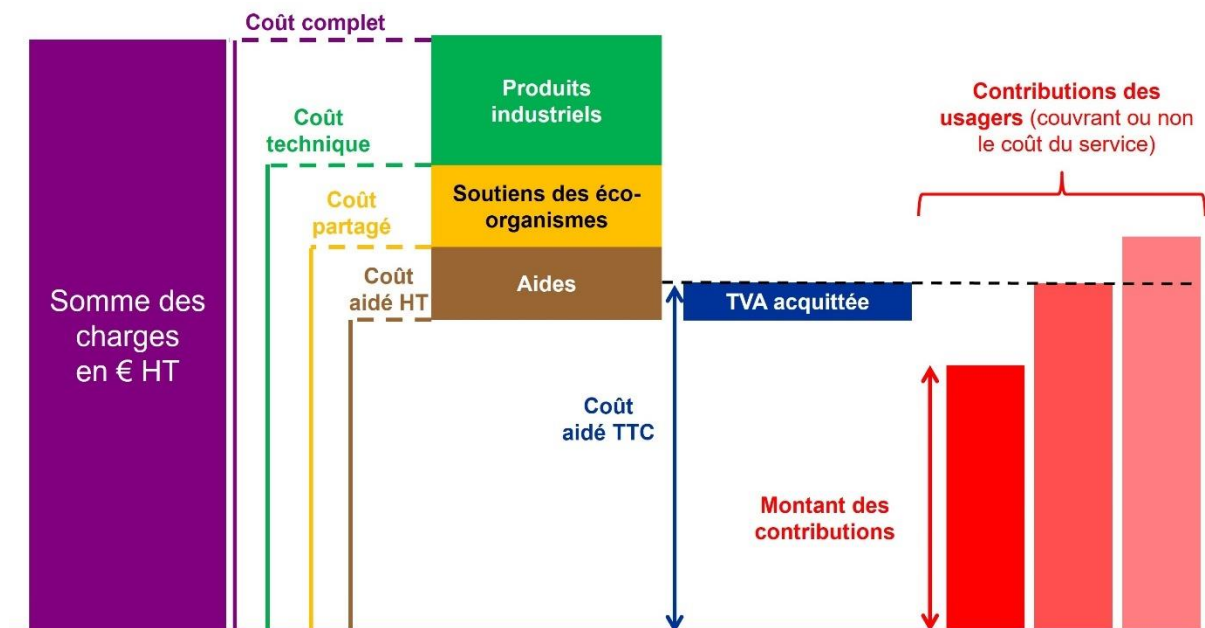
Coût complet

Somme des charges en € HT

Coût technique

Coût partagé

Coût aidé HT

Produits industriels

Soutiens des éco-organismes

Aides

TVA acquittée

Coût aidé TTC

Contributions des usagers (couvrant ou non le coût du service)

Montant des contributions